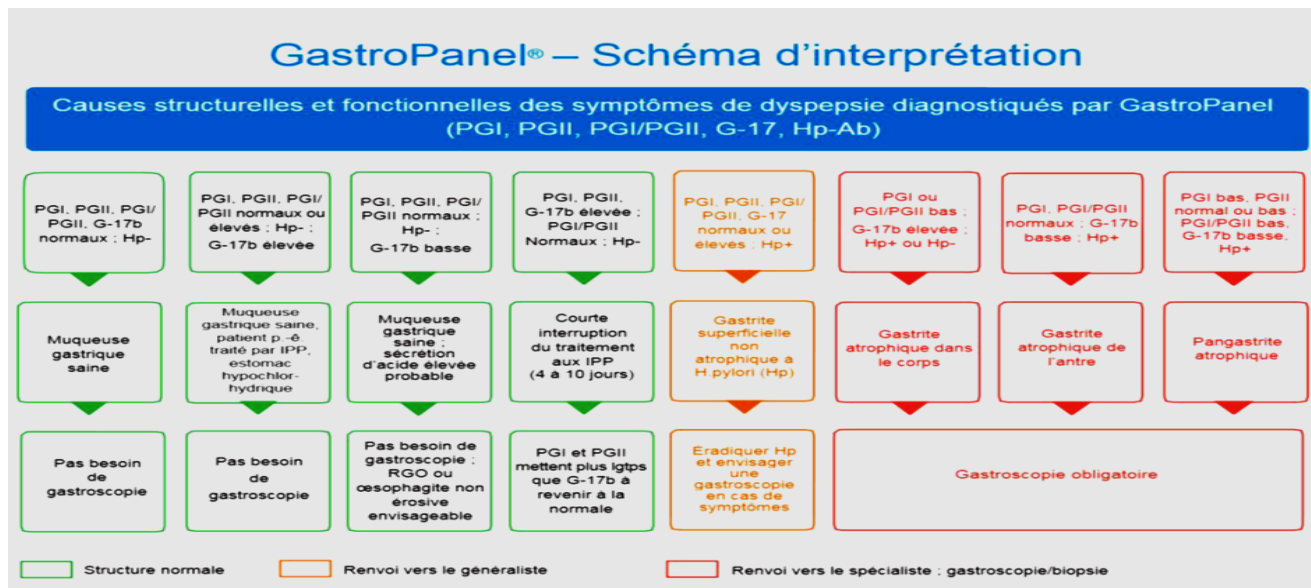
GastroPanel® – Schéma d'interprétation

Causes structurelles et fonctionnelles des symptômes de dyspepsie diagnostiqués par GastroPanel (PGI, PGII, PGI/PGII, G-17, Hp-Ab)

PGI, PGII, PGI/PGII, G-17b normaux ; Hp-

Muqueuse gastrique saine

Pas besoin de gastroscopie

PGI, PGII, PGI/PGII normaux ou élevés ; Hp- ; G-17b élevée

Muqueuse gastrique saine, patient p.-ê traité par IPP, estomac hypochlorhydrique

Pas besoin de gastroscopie

PGI, PGII, PGI/PGII normaux ; Hp- ; G-17b basse

Muqueuse gastrique saine ; sécrétion d'acide élevée probable

Pas besoin de gastroscopie ; RGO ou œsophagite non érosive envisageable

PGI, PGII, G-17b élevée ; PGI/PGII Normaux ; Hp-

Courte interruption du traitement aux IPP (4 à 10 jours)

PGI et PGII mettent plus lgtps que G-17b à revenir à la normale

PGI, PGII, PGI/PGII, G-17 normaux ou élevés ; Hp+

Gastrite superficielle non atrophique à H pylori (Hp)

Eradiquer Hp et envisager une gastroscopie en cas de symptômes

PGI ou PGI/PGII bas ; G-17b élevée ; Hp+ ou Hp-

Gastrite atrophique dans le corps

PGI, PGI/PGII normaux ; G-17b basse ; Hp+

Gastrite atrophique de l'antre

PGI bas, PGII normal ou bas ; PGI/PGII bas, G-17b basse, Hp+

Pangastrite atrophique

Gastroscopie obligatoire

Structure normale
Renvoi vers le généraliste
Renvoi vers le spécialiste ; gastroscopie/biopsie